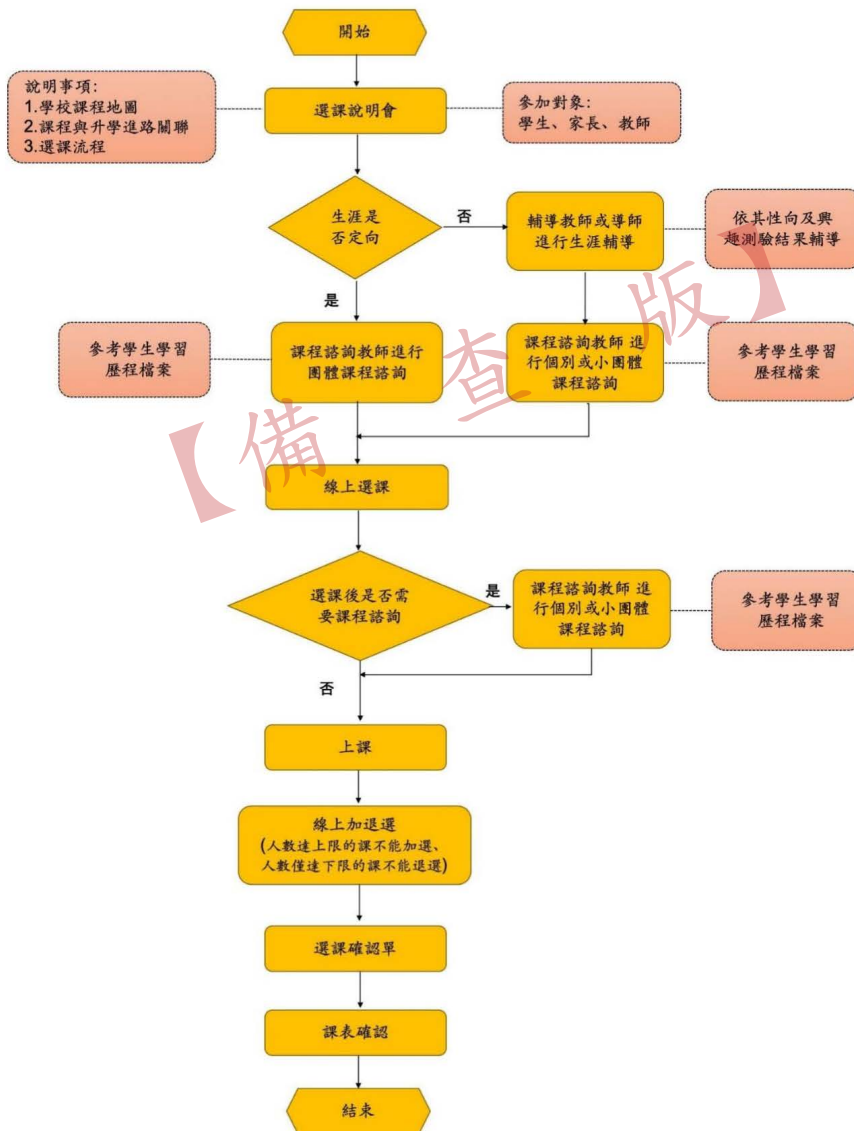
開始

說明事項:
1.學校課程地圖
2.課程與升學進路關聯
3.選課流程

選課說明會

參加對象:
學生、家長、教師

生涯是否定向

否

輔導教師或導師進行生涯輔導

依其性向及興趣測驗結果輔導

是

參考學生學習歷程檔案

課程諮詢教師進行團體課程諮詢

課程諮詢教師 進行個別或小團體課程諮詢

參考學生學習歷程檔案

【備查版】

線上選課

選課後是否需要課程諮詢

是

課程諮詢教師 進行個別或小團體課程諮詢

參考學生學習歷程檔案

否

上課

線上加退選
(人數達上限的課不能加選、人數僅達下限的課不能退選)

選課確認單

課表確認

結束